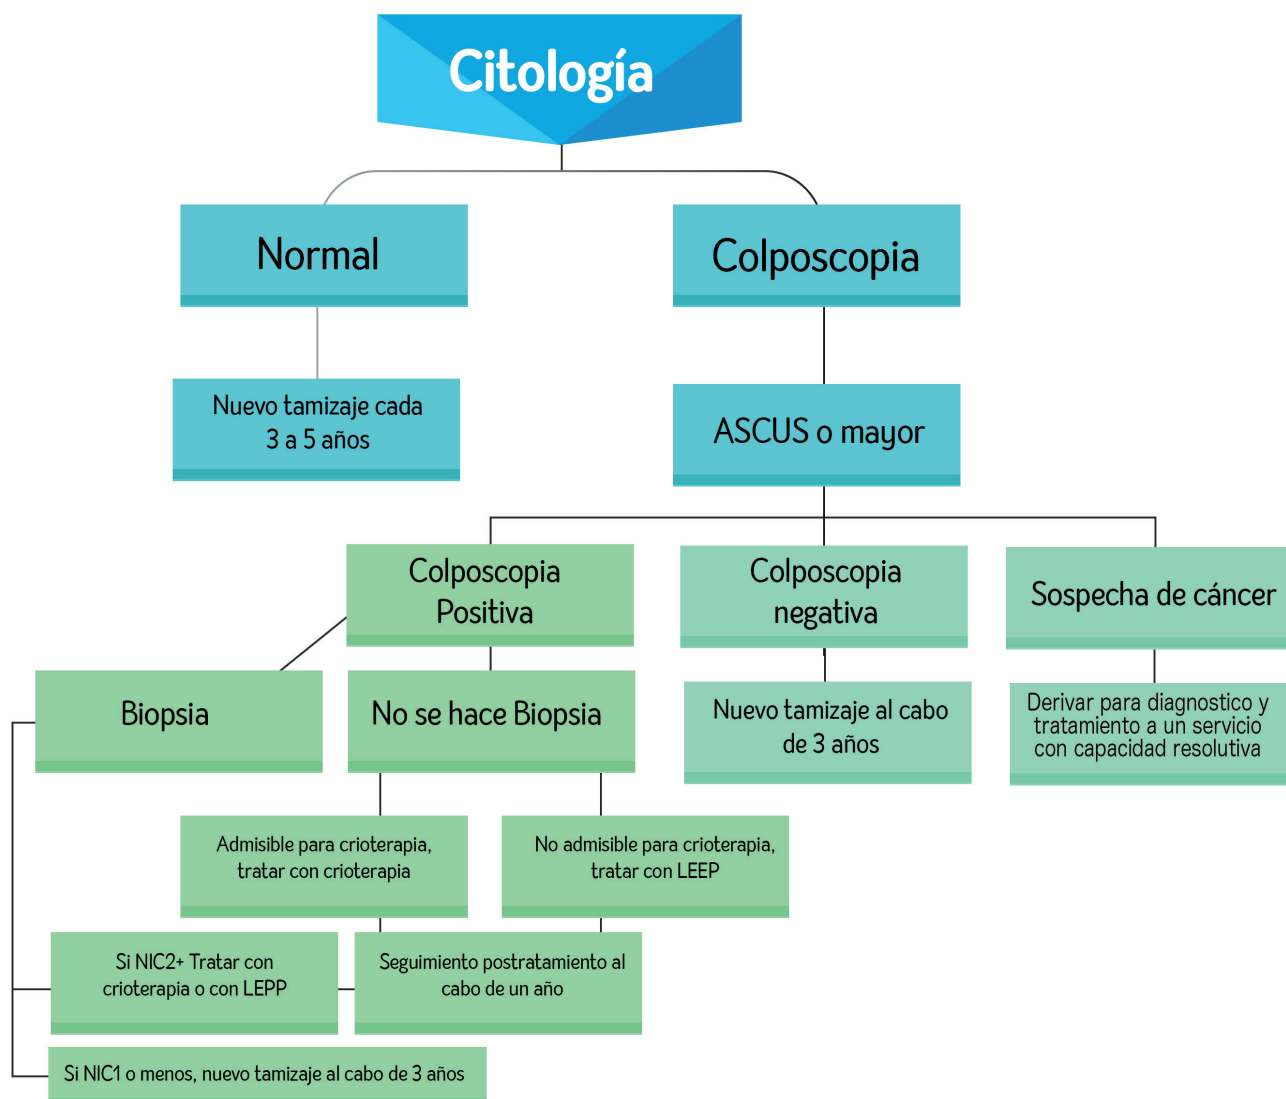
Citología

Normal

Colposcopia

Nuevo tamizaje cada 3 a 5 años

ASCUS o mayor

Colposcopia Positiva

Colposcopia negativa

Sospecha de cáncer

Biopsia

No se hace Biopsia

Nuevo tamizaje al cabo de 3 años

Derivar para diagnostico y tratamiento a un servicio con capacidad resolutiva

Admisible para crioterapia, tratar con crioterapia

No admisible para crioterapia, tratar con LEEP

Si NIC2+ Tratar con crioterapia o con LEPP

Seguimiento postratamiento al cabo de un año

Si NIC1 o menos, nuevo tamizaje al cabo de 3 años